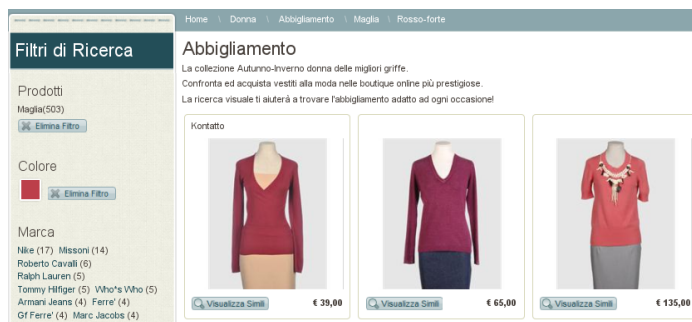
Home \ Donna \ Abbigliamento \ Maglia \ Rosso-forte

Filtri di Ricerca

Prodotti
Maglia(503)
Elimina Filtro

Colore
Elimina Filtro

Marca
Nike (17) Missoni (14)
Roberto Cavalli (6)
Ralph Lauren (5)
Tommy Hilfiger (5) Who*s Who (5)
Armani Jeans (4) Ferre' (4)
Gf Ferre' (4) Marc Jacobs (4)

Abbigliamento
La collezione Autunno-Inverno donna delle migliori griffe.
Confronta ed acquista vestiti alla moda nelle boutique online più prestigiose.
La ricerca visuale ti aiuterà a trovare l'abbigliamento adatto ad ogni occasione!

Kontatto

Visualizza Simili € 39,00
Visualizza Simili € 65,00
Visualizza Simili € 135,00